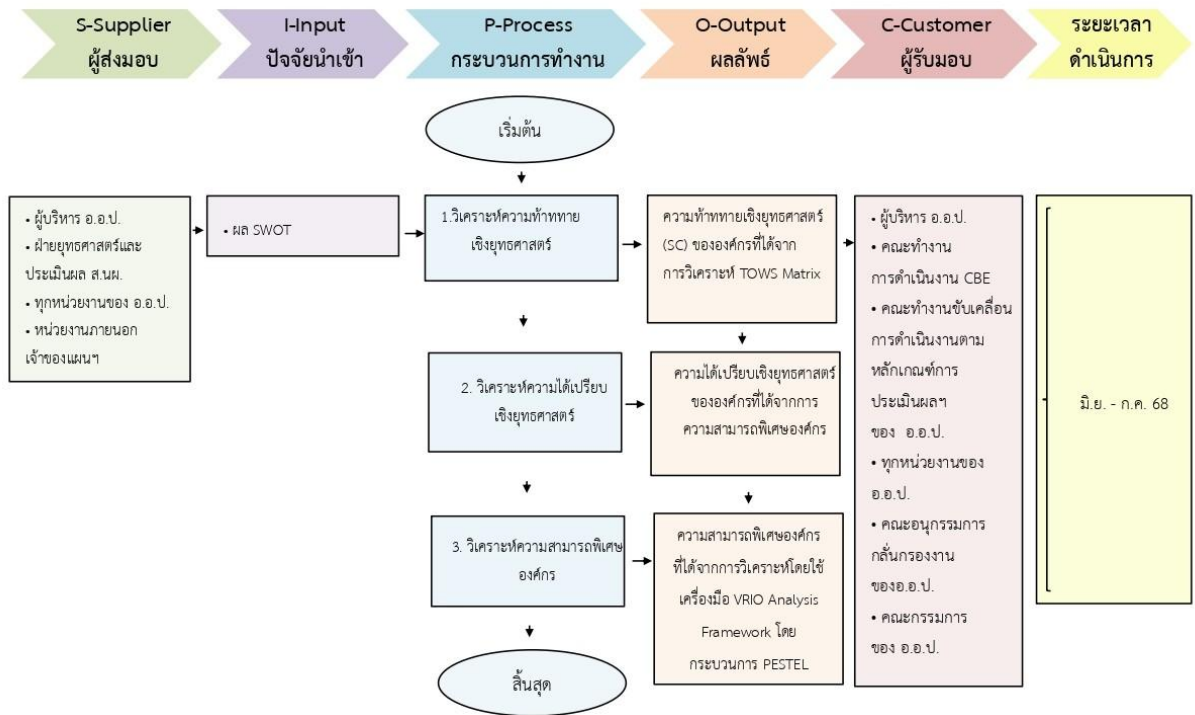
S-Supplier
ผู้ส่งมอบ

I-Input
ปัจจัยนำเข้า

P-Process
กระบวนการทำงาน

O-Output
ผลลัพธ์

C-Customer
ผู้รับมอบ

ระยะเวลา
ดำเนินการ

เริ่มต้น

• ผู้บริหาร อ.อ.ป.
• ฝ่ายยุทธศาสตร์และประเมินผล ส.นผ.
• ทุกหน่วยงานของ อ.อ.ป.
• หน่วยงานภายนอกเจ้าของแผนฯ

• ผล SWOT

1.วิเคราะห์ความท้าทายเชิงยุทธศาสตร์

ความท้าทายเชิงยุทธศาสตร์ (SC) ขององค์กรที่ได้จากการวิเคราะห์ TOWS Matrix

• ผู้บริหาร อ.อ.ป.
• คณะทำงานการดำเนินงาน CBE
• คณะทำงานขับเคลื่อนการดำเนินงานตามหลักเกณฑ์การประเมินผลฯ ของ อ.อ.ป.
• ทุกหน่วยงานของ อ.อ.ป.
• คณะอนุกรรมการกลั่นกรองงานของอ.อ.ป.
• คณะกรรมการของ อ.อ.ป.

มิ.ย. - ก.ค. 68

2. วิเคราะห์ความได้เปรียบเชิงยุทธศาสตร์

ความได้เปรียบเชิงยุทธศาสตร์ขององค์กรที่ได้จากการความสามารถพิเศษองค์กร

3. วิเคราะห์ความสามารถพิเศษองค์กร

ความสามารถพิเศษองค์กรที่ได้จากการวิเคราะห์โดยใช้เครื่องมือ VRIO Analysis Framework โดยกระบวนการ PESTEL

สิ้นสุด